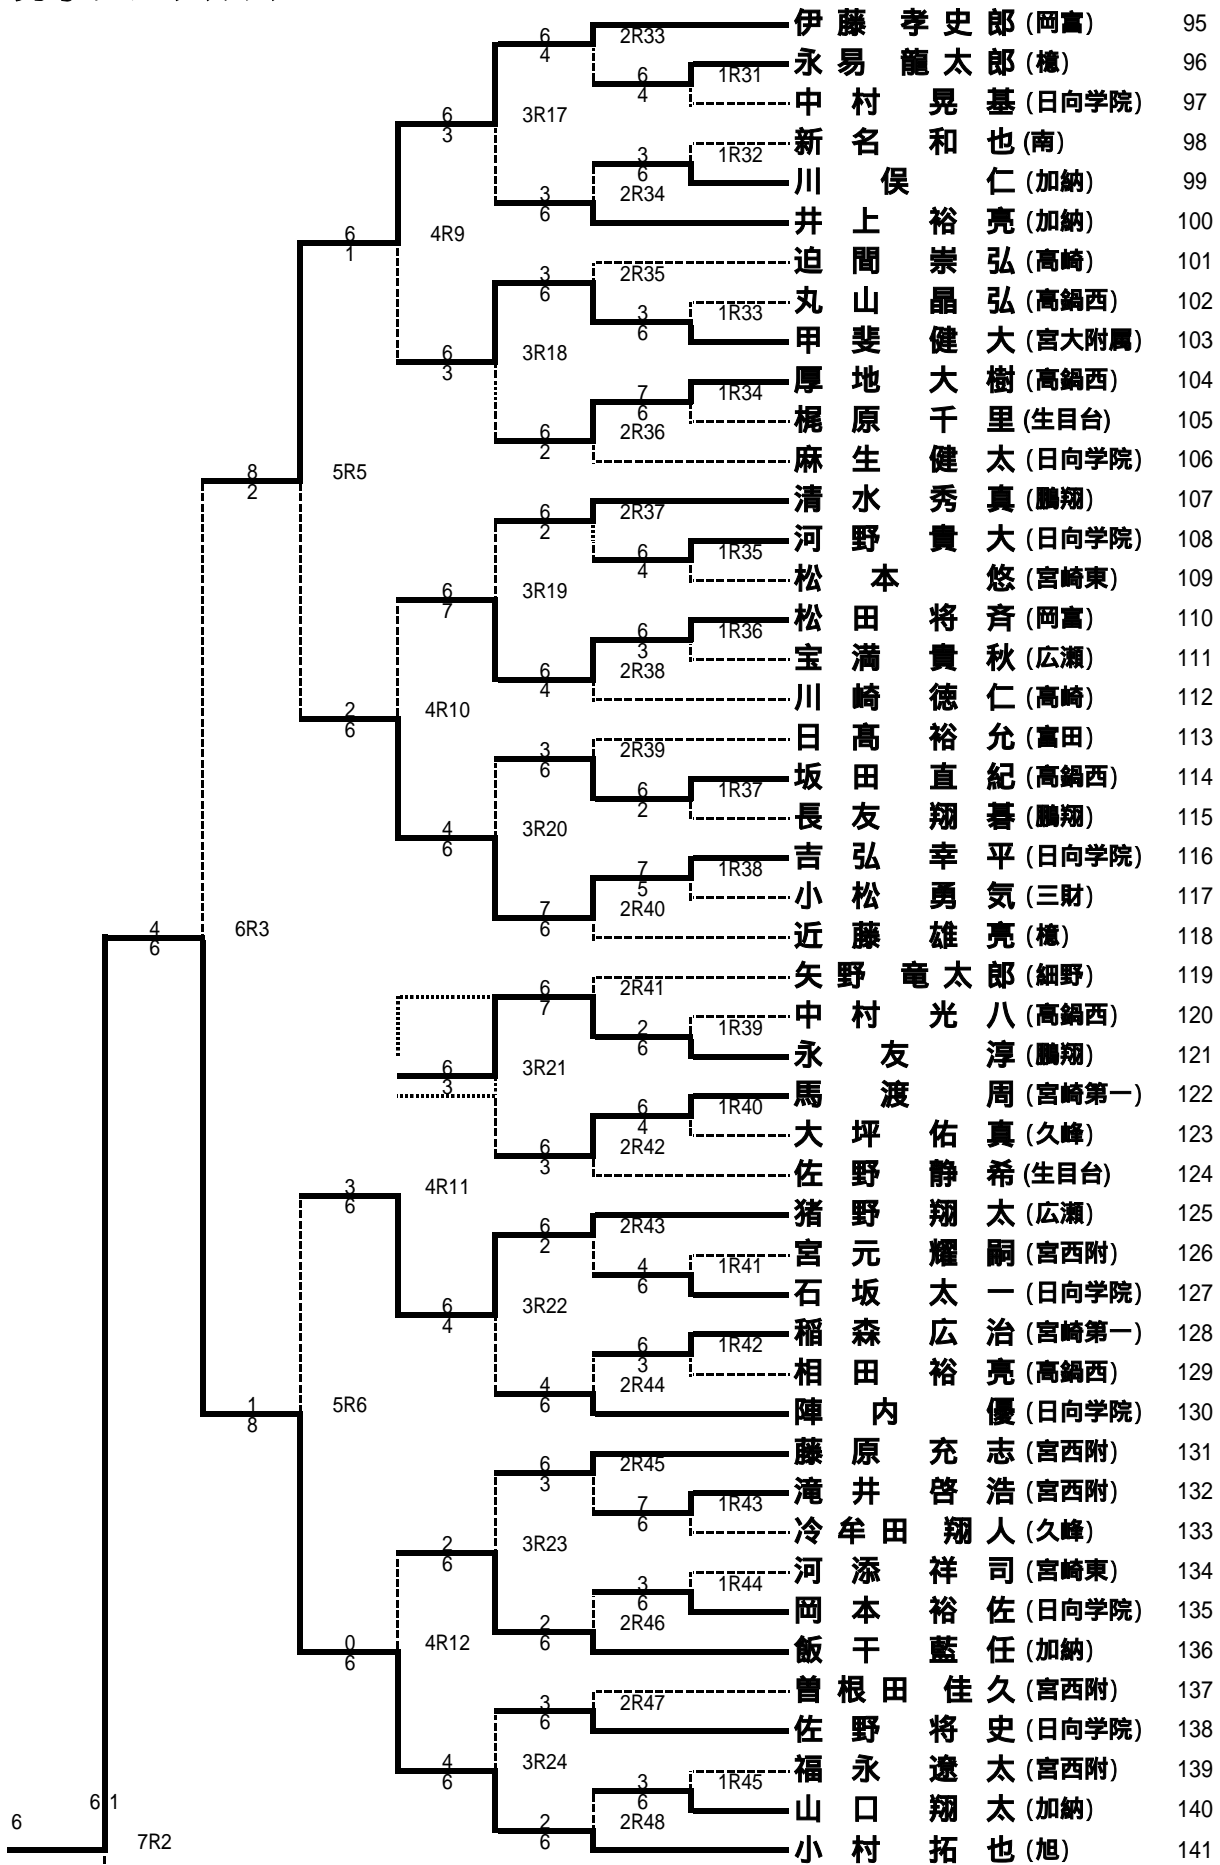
伊藤孝史郎 (岡富) 95
永易龍太郎 (檍) 96
中村晃基 (日向学院) 97
新名和也 (南) 98
川俣仁 (加納) 99
井上裕亮 (加納) 100
迫間崇弘 (高崎) 101
丸山晶弘 (高鍋西) 102
甲斐健大 (宮大附属) 103
厚地大樹 (高鍋西) 104
梶原千里 (生目台) 105
麻生健太 (日向学院) 106
清水秀真 (鵬翔) 107
河野貴大 (日向学院) 108
松本悠 (宮崎東) 109
松田将斉 (岡富) 110
宝満貴秋 (広瀬) 111
川崎徳仁 (高崎) 112
日高裕允 (富田) 113
坂田直紀 (高鍋西) 114
長友翔碁 (鵬翔) 115
吉弘幸平 (日向学院) 116
小松勇気 (三財) 117
近藤雄亮 (檍) 118
矢野竜太郎 (細野) 119
中村光八 (高鍋西) 120
永友淳 (鵬翔) 121
馬渡周 (宮崎第一) 122
大坪佑真 (久峰) 123
佐野静希 (生目台) 124
猪野翔太 (広瀬) 125
宮元耀嗣 (宮西附) 126
石坂太一 (日向学院) 127
稲森広治 (宮崎第一) 128
相田裕亮 (高鍋西) 129
陣内優 (日向学院) 130
藤原充志 (宮西附) 131
滝井啓浩 (宮西附) 132
冷牟田翔人 (久峰) 133
河添祥司 (宮崎東) 134
岡本裕佐 (日向学院) 135
飯干藍任 (加納) 136
曽根田佳久 (宮西附) 137
佐野将史 (日向学院) 138
福永逵太 (宮西附) 139
山口翔太 (加納) 140
小村拓也 (旭) 141

1R31 6 4
1R32 3 6
1R33 3 6
1R34 7 6
1R35 6 4
1R36 6 3
1R37 6 2
1R38 7 5
1R39 2 6
1R40 6 4
1R41 4 6
1R42 6 3
1R43 7 6
1R44 3 6
1R45 3 6

2R33 6 4
2R34 3 6
2R35 3 6
2R36 6 2
2R37 6 2
2R38 6 4
2R39 3 6
2R40 7 6
2R41 6 7
2R42 6 3
2R43 6 2
2R44 4 6
2R45 6 3
2R46 2 6
2R47 3 6
2R48 2 6

3R17 6 3
3R18 6 3
3R19 6 7
3R20 4 6
3R21 6 3
3R22 6 4
3R23 2 6
3R24 4 6

4R9 6 1
4R10 2 6
4R11 3 6
4R12 0 6

5R5 8 2
5R6 1 8

6R3 4 6

7R2 6 1
6